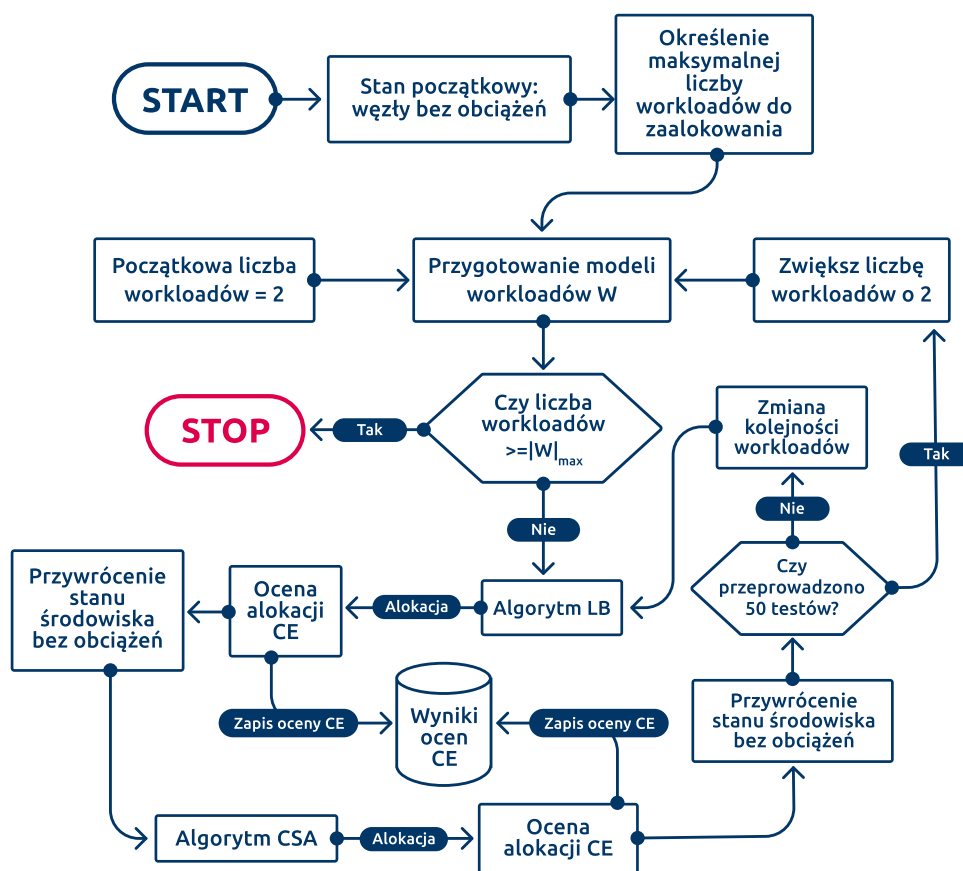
START

Stan początkowy: węzły bez obciążeń

Określenie maksymalnej liczby workloadów do zaalokowania

Początkowa liczba workloadów = 2

Przygotowanie modeli workloadów W

Zwiększ liczbę workloadów o 2

STOP

Tak

Czy liczba workloadów $>=|W|_{max}$

Zmiana kolejności workloadów

Tak

Nie

Nie

Przywrócenie stanu środowiska bez obciążeń

Ocena alokacji CE

Alokacja

Algorytm LB

Czy przeprowadzono 50 testów?

Zapis oceny CE

Wyniki ocen CE

Zapis oceny CE

Przywrócenie stanu środowiska bez obciążeń

Algorytm CSA

Alokacja

Ocena alokacji CE